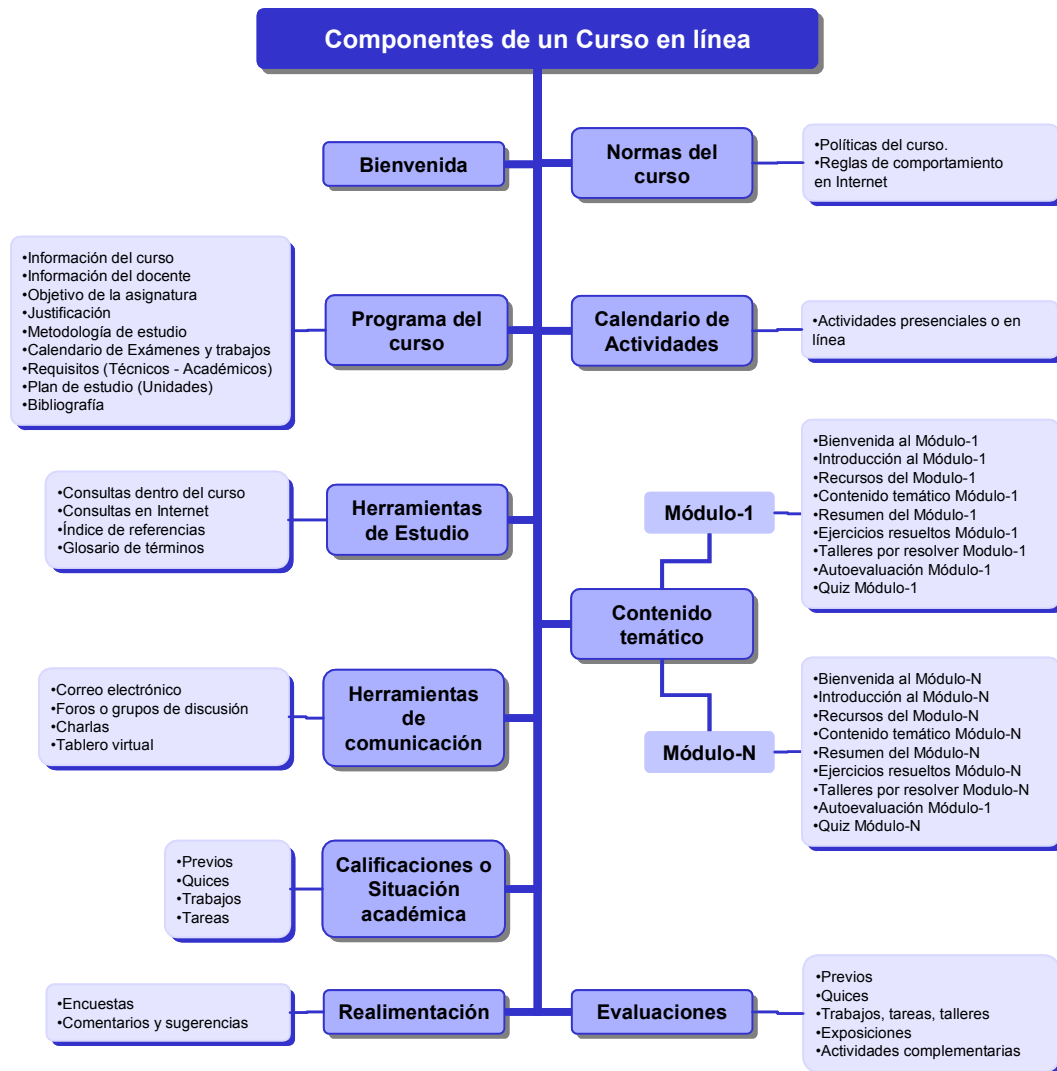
Componentes de un Curso en línea

Bienvenida

Normas del curso

•Políticas del curso.
•Reglas de comportamiento en Internet

•Información del curso
•Información del docente
•Objetivo de la asignatura
•Justificación
•Metodología de estudio
•Calendario de Exámenes y trabajos
•Requisitos (Técnicos - Académicos)
•Plan de estudio (Unidades)
•Bibliografía

Programa del curso

Calendario de Actividades

•Actividades presenciales o en línea

•Bienvenida al Módulo-1
•Introducción al Módulo-1
•Recursos del Módulo-1
•Contenido temático Módulo-1
•Resumen del Módulo-1
•Ejercicios resueltos Módulo-1
•Talleres por resolver Modulo-1
•Autoevaluación Módulo-1
•Quiz Módulo-1

•Consultas dentro del curso
•Consultas en Internet
•Índice de referencias
•Glosario de términos

Herramientas de Estudio

Módulo-1

Contenido temático

•Correo electrónico
•Foros o grupos de discusión
•Charlas
•Tablero virtual

Herramientas de comunicación

Módulo-N

•Bienvenida al Módulo-N
•Introducción al Módulo-N
•Recursos del Modulo-N
•Contenido temático Módulo-N
•Resumen del Módulo-N
•Ejercicios resueltos Módulo-N
•Talleres por resolver Modulo-N
•Autoevaluación Módulo-1
•Quiz Módulo-N

•Previos
•Quices
•Trabajos
•Tareas

Calificaciones o Situación académica

•Encuestas
•Comentarios y sugerencias

Realimentación

Evaluaciones

•Previos
•Quices
•Trabajos, tareas, talleres
•Exposiciones
•Actividades complementarias